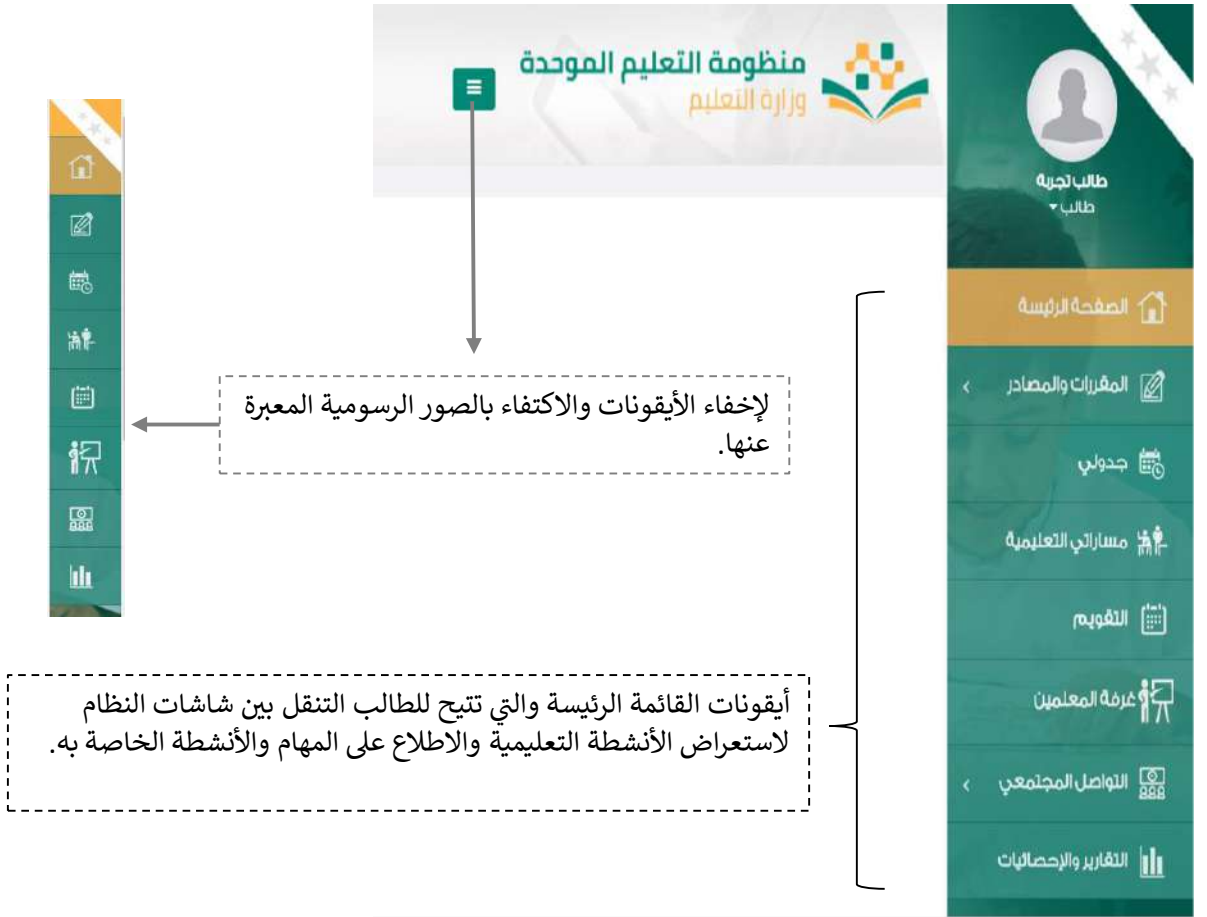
منظومة التعليم الموحدة
وزارة التعليم

طالب تجربة
طالب

الصفحة الرئيسة
المقررات والمصادر
جدولي
مساراتي التعليمية
التقويم
غرفة المعلمين
التواصل المجتمعي
التقارير والإحصائيات

لإخفاء الأيقونات والاكتفاء بالصور الرسومية المعبرة عنها.

أيقونات القائمة الرئيسة والتي تتيح للطالب التنقل بين شاشات النظام لاستعراض الأنشطة التعليمية والاطلاع على المهام والأنشطة الخاصة به.